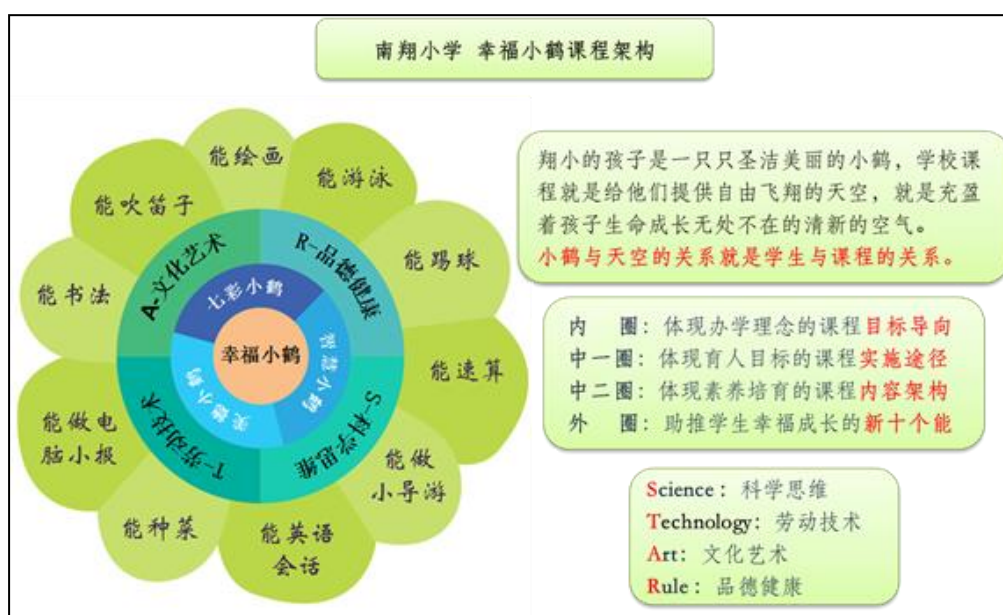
南翔小学 幸福小鹤课程架构

能绘画
能游泳
能吹笛子
能踢球
能书法
能速算
能做电脑小报
能做小导游
能种菜
能英语会话

A-文化艺术
R-品德健康
S-科学思维
T-劳动技术

七彩小鹤
智慧小鹤
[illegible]小鹤
幸福小鹤

翔小的孩子是一只只圣洁美丽的小鹤，学校课程就是给他们提供自由飞翔的天空，就是充盈着孩子生命成长无处不在的清新的空气。
小鹤与天空的关系就是学生与课程的关系。

内 圈：体现办学理念的课程目标导向
中一圈：体现育人目标的课程实施途径
中二圈：体现素养培育的课程内容架构
外 圈：助推学生幸福成长的新十个能

Science：科学思维
Technology：劳动技术
Art：文化艺术
Rule：品德健康